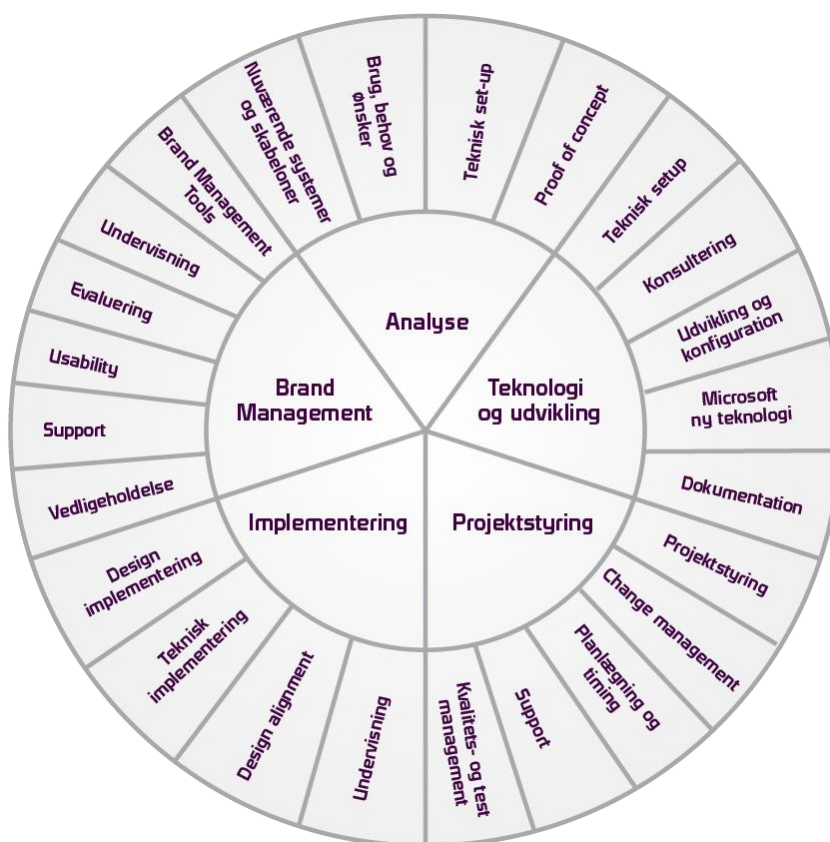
Analyse

Teknologi og udvikling

Projektstyring

Implementering

Brand Management

Brug, behov og ønsker

Teknisk set-up

Proof of concept

Teknisk setup

Konsultering

Udvikling og konfiguration

Microsoft ny teknologi

Dokumentation

Projektstyring

Change management

Planlægning og timing

Support

Kvalitets- og test management

Undervisning

Design alignment

Teknisk implementering

Design implementering

Vedligeholdelse

Support

Usability

Evaluering

Undervisning

Brand Management Tools

Nuværende systemer og skabeloner